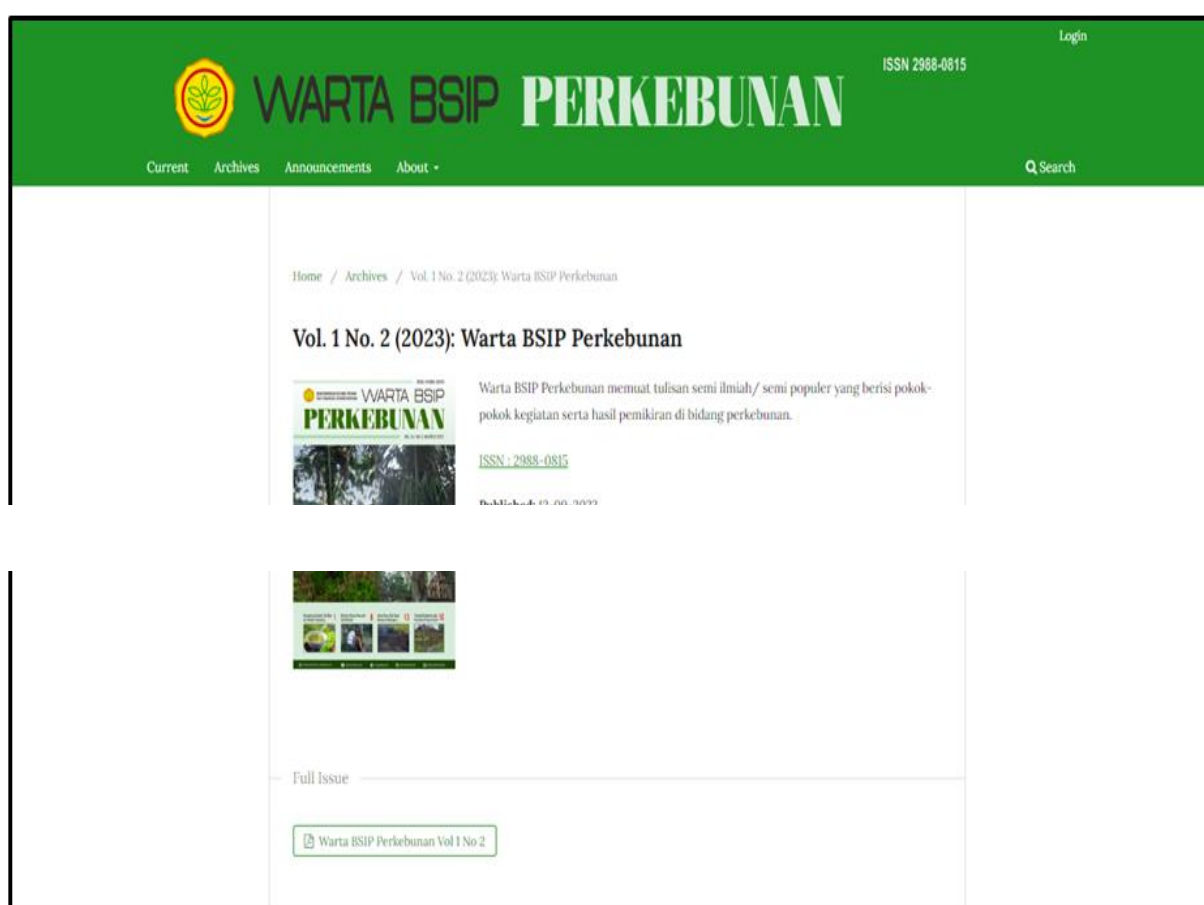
Login

WARTA BSIP PERKEBUNAN

ISSN 2988-0815

Current Archives Announcements About

Search

Home / Archives / Vol. 1 No. 2 (2023): Warta BSIP Perkebunan

Vol. 1 No. 2 (2023): Warta BSIP Perkebunan

WARTA BSIP PERKEBUNAN

Warta BSIP Perkebunan memuat tulisan semi ilmiah/ semi populer yang berisi pokok-pokok kegiatan serta hasil pemikiran di bidang perkebunan.

ISSN : 2988-0815

Published: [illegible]

Full Issue

Warta BSIP Perkebunan Vol 1 No 2